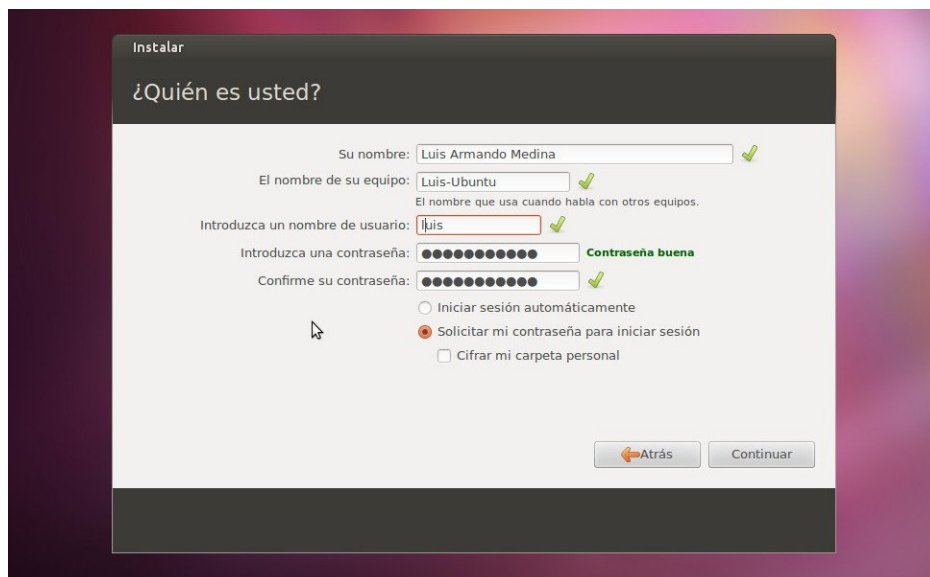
Instalar

¿Quién es usted?

Su nombre: Luis Armando Medina

El nombre de su equipo: Luis-Ubuntu

El nombre que usa cuando habla con otros equipos.

Introduzca un nombre de usuario: luis

Introduzca una contraseña: ●●●●●●●●●●● Contraseña buena

Confirme su contraseña: ●●●●●●●●●●●

Iniciar sesión automáticamente

Solicitar mi contraseña para iniciar sesión

Cifrar mi carpeta personal

Atrás

Continuar